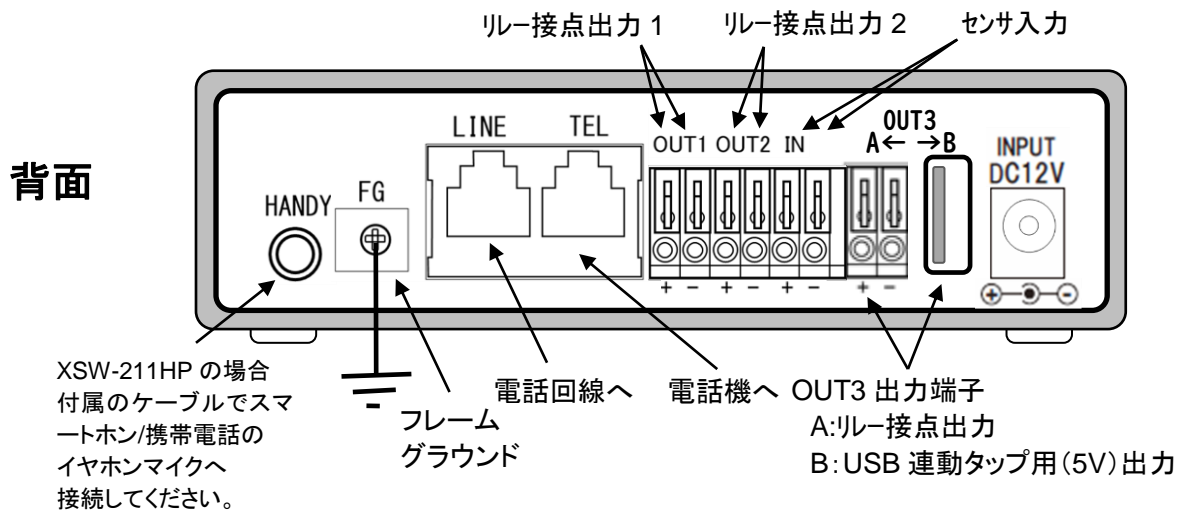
リレー接点出力 1　リレー接点出力 2　センサ入力

背面

HANDY　FG　LINE　TEL　OUT1　OUT2　IN

OUT3
A← →B

INPUT
DC12V

+ − + − + − + −

XSW-211HP の場合付属のケーブルでスマートホン/携帯電話のイヤホンマイクへ接続してください。

フレーム
グラウンド

電話回線へ　電話機へ　OUT3 出力端子
A:リレー接点出力
B:USB 連動タップ用(5V)出力